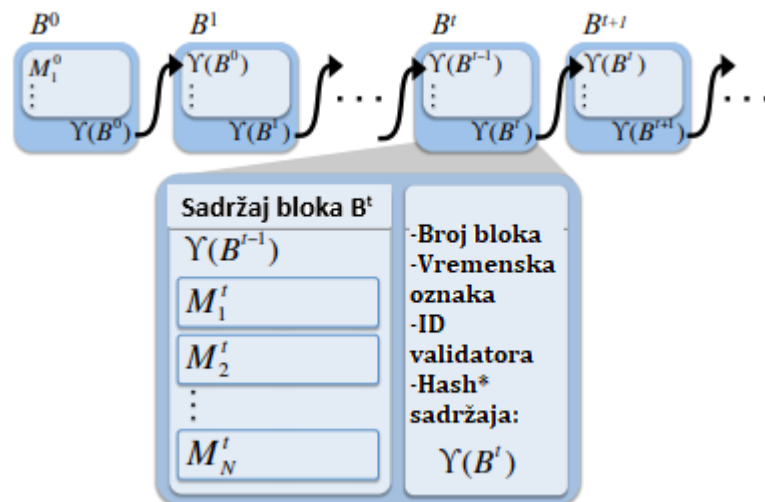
$B^0$ $B^1$ $B^t$ $B^{t+1}$

$M_1^0$
⋮
$\Upsilon(B^0)$

$\Upsilon(B^0)$
⋮
$\Upsilon(B^1)$

⋯

$\Upsilon(B^{t-1})$
⋮
$\Upsilon(B^t)$

$\Upsilon(B^t)$
⋮
$\Upsilon(B^{t+1})$

⋯

Sadržaj bloka B$^t$
$\Upsilon(B^{t-1})$
$M_1^t$
$M_2^t$
⋮
$M_N^t$

-Broj bloka
-Vremenska oznaka
-ID validatora
-Hash* sadržaja:
$\Upsilon(B^t)$